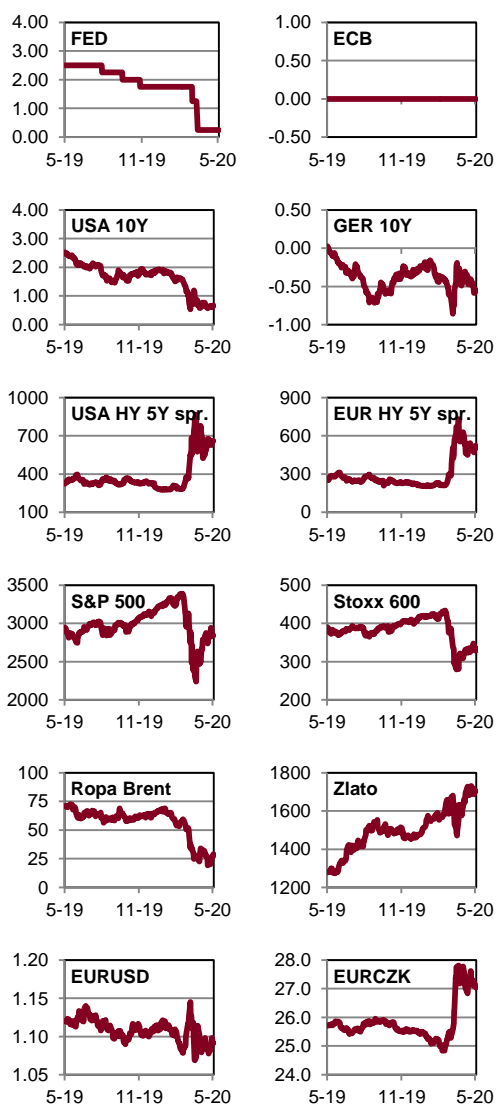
FED
4.00
3.00
2.00
1.00
0.00
5-19 11-19 5-20

ECB
1.00
0.50
0.00
-0.50
5-19 11-19 5-20

USA 10Y
4.00
3.00
2.00
1.00
0.00
5-19 11-19 5-20

GER 10Y
0.50
0.00
-0.50
-1.00
5-19 11-19 5-20

USA HY 5Y spr.
1000
700
400
100
5-19 11-19 5-20

EUR HY 5Y spr.
900
600
300
0
5-19 11-19 5-20

S&P 500
3500
3000
2500
2000
5-19 11-19 5-20

Stoxx 600
500
400
300
200
5-19 11-19 5-20

Ropa Brent
100
75
50
25
0
5-19 11-19 5-20

Zlato
1800
1600
1400
1200
5-19 11-19 5-20

EURUSD
1.20
1.15
1.10
1.05
5-19 11-19 5-20

EURCZK
28.0
27.0
26.0
25.0
24.0
5-19 11-19 5-20